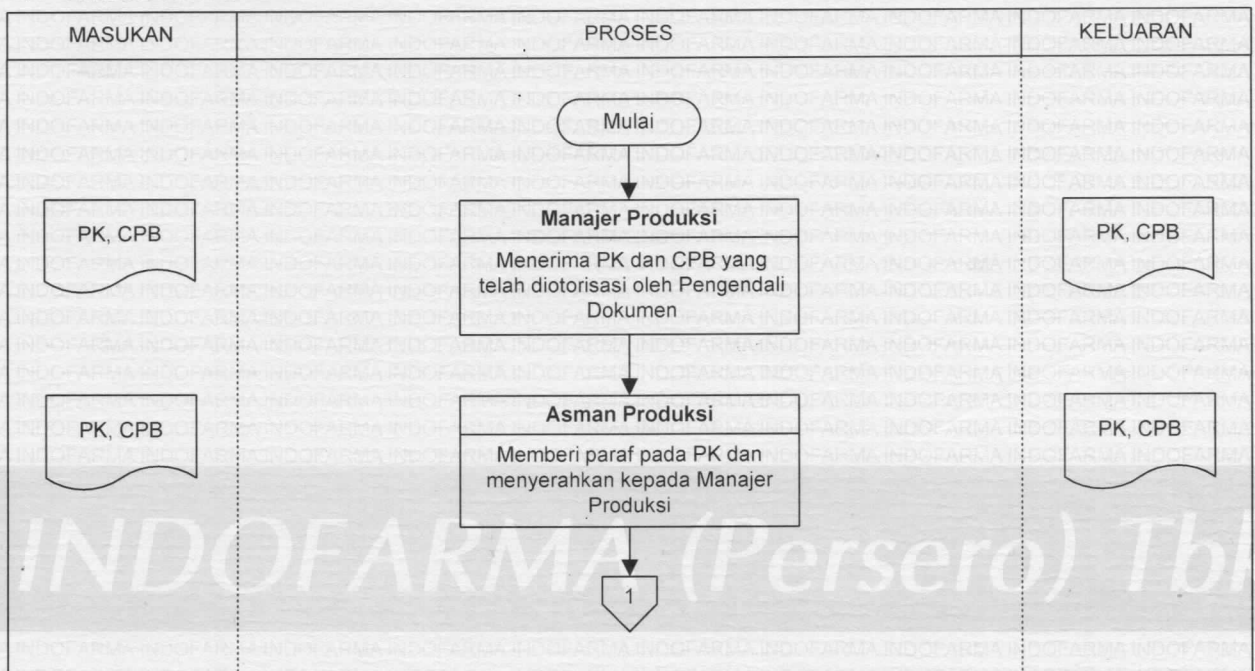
| MASUKAN | PROSES | KELUARAN |
|---|---|---|

Mulai

PK, CPB

Manajer Produksi

Menerima PK dan CPB yang telah diotorisasi oleh Pengendali Dokumen

PK, CPB

PK, CPB

Asman Produksi

Memberi paraf pada PK dan menyerahkan kepada Manajer Produksi

PK, CPB

1

INDOFARMA (Persero) Tbk